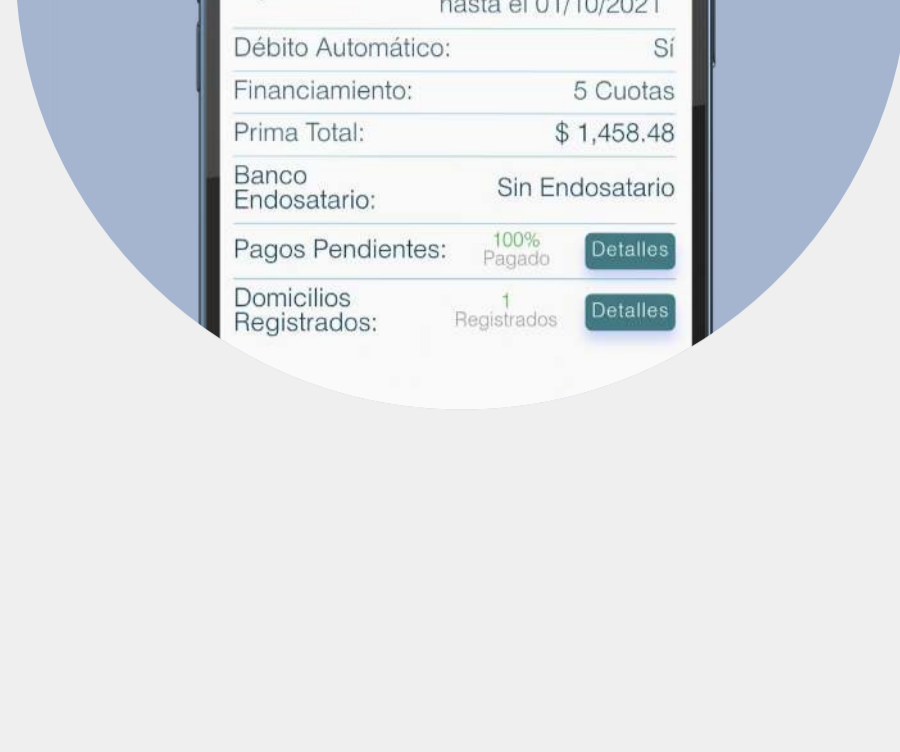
hasta el 01/10/2021

| Débito Automático: | | Sí |
|---|---|---|
| Financiamiento: | | 5 Cuotas |
| Prima Total: | | \$ 1,458.48 |
| Banco Endosatario: | | Sin Endosatario |
| Pagos Pendientes: | 100% Pagado | Detalles |
| Domicilios Registrados: | 1 Registrados | Detalles |